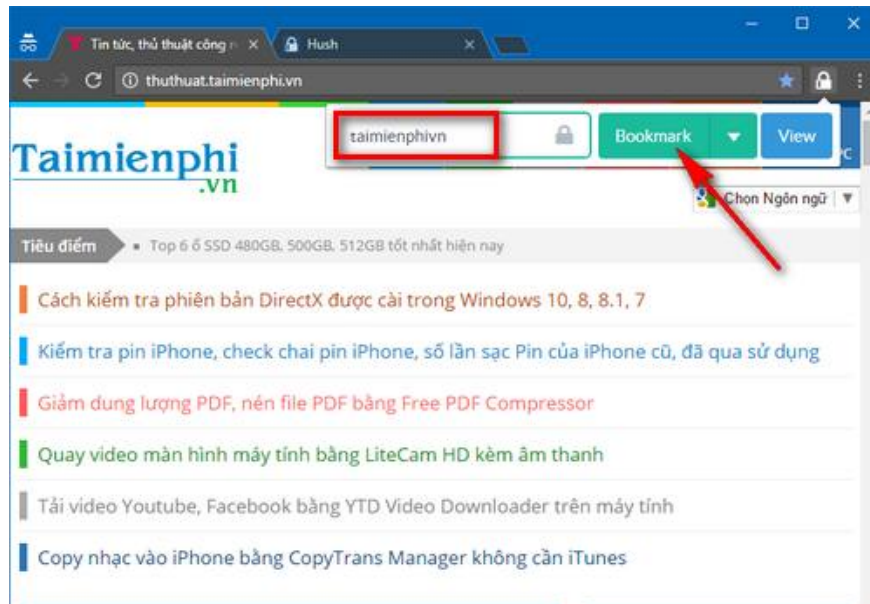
Tin tức, thủ thuật công n ×
Hush ×

thuthuat.taimienphi.vn

taimienphivn
Bookmark
View

Taimienphi
.vn

Chọn Ngôn ngữ

Tiêu điểm
Top 6 ổ SSD 480GB, 500GB, 512GB tốt nhất hiện nay

Cách kiểm tra phiên bản DirectX được cài trong Windows 10, 8, 8.1, 7

Kiểm tra pin iPhone, check chai pin iPhone, số lần sạc Pin của iPhone cũ, đã qua sử dụng

Giảm dung lượng PDF, nén file PDF bằng Free PDF Compressor

Quay video màn hình máy tính bằng LiteCam HD kèm âm thanh

Tải video Youtube, Facebook bằng YTD Video Downloader trên máy tính

Copy nhạc vào iPhone bằng CopyTrans Manager không cần iTunes